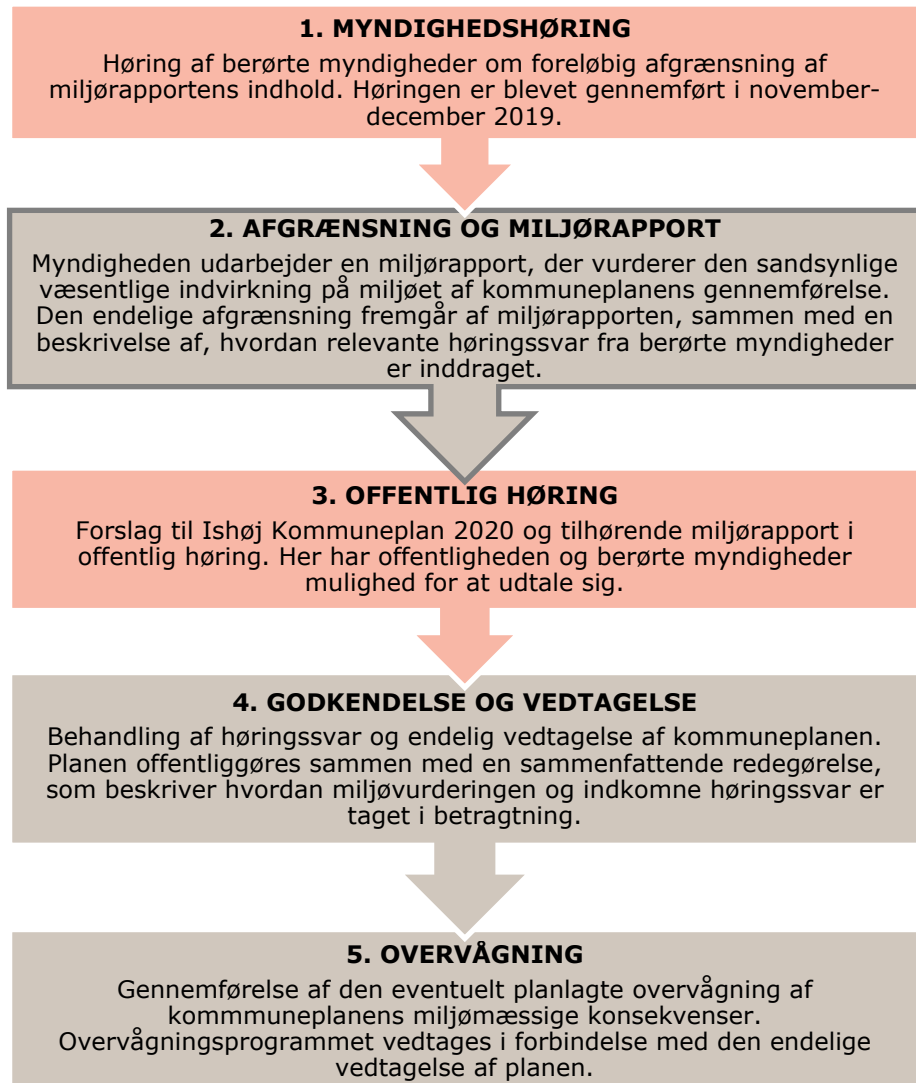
1. MYNDIGHEDSHØRING

Høring af berørte myndigheder om foreløbig afgrænsning af miljørapportens indhold. Høringen er blevet gennemført i november-december 2019.

2. AFGRÆNSNING OG MILJØRAPPORT

Myndigheden udarbejder en miljørapport, der vurderer den sandsynlige væsentlige indvirkning på miljøet af kommuneplanens gennemførelse. Den endelige afgrænsning fremgår af miljørapporten, sammen med en beskrivelse af, hvordan relevante høringssvar fra berørte myndigheder er inddraget.

3. OFFENTLIG HØRING

Forslag til Ishøj Kommuneplan 2020 og tilhørende miljørapport i offentlig høring. Her har offentligheden og berørte myndigheder mulighed for at udtale sig.

4. GODKENDELSE OG VEDTAGELSE

Behandling af høringssvar og endelig vedtagelse af kommuneplanen. Planen offentliggøres sammen med en sammenfattende redegørelse, som beskriver hvordan miljøvurderingen og indkomne høringssvar er taget i betragtning.

5. OVERVÅGNING

Gennemførelse af den eventuelt planlagte overvågning af kommmuneplanens miljømæssige konsekvenser. Overvågningsprogrammet vedtages i forbindelse med den endelige vedtagelse af planen.